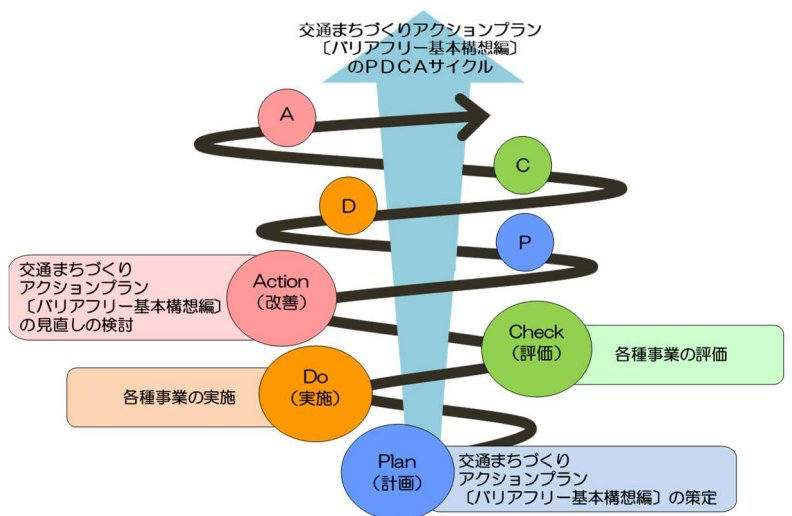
交通まちづくりアクションプラン〔バリアフリー基本構想編〕のPDCAサイクル

A

C

D

P

交通まちづくりアクションプラン〔バリアフリー基本構想編〕の見直しの検討

Action
(改善)

Check
(評価)

各種事業の評価

各種事業の実施

Do
(実施)

Plan
(計画)

交通まちづくりアクションプラン〔バリアフリー基本構想編〕の策定